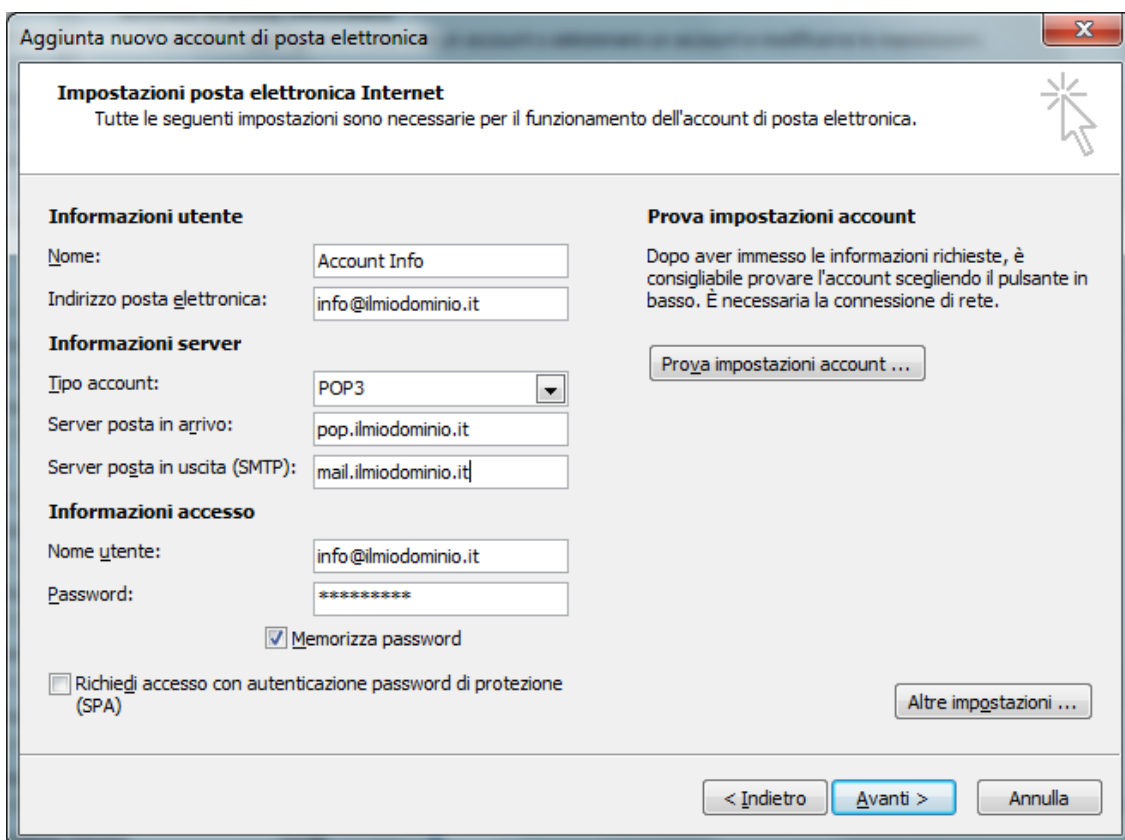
Aggiunta nuovo account di posta elettronica

Impostazioni posta elettronica Internet
Tutte le seguenti impostazioni sono necessarie per il funzionamento dell'account di posta elettronica.

Informazioni utente
Nome: Account Info
Indirizzo posta elettronica: info@ilmiodominio.it

Informazioni server
Tipo account: POP3
Server posta in arrivo: pop.ilmiodominio.it
Server posta in uscita (SMTP): mail.ilmiodominio.it

Informazioni accesso
Nome utente: info@ilmiodominio.it
Password: *********

Memorizza password

Richiedi accesso con autenticazione password di protezione (SPA)

Prova impostazioni account

Dopo aver immesso le informazioni richieste, è consigliabile provare l'account scegliendo il pulsante in basso. È necessaria la connessione di rete.

Prova impostazioni account ...

Altre impostazioni ...

< Indietro
Avanti >
Annulla